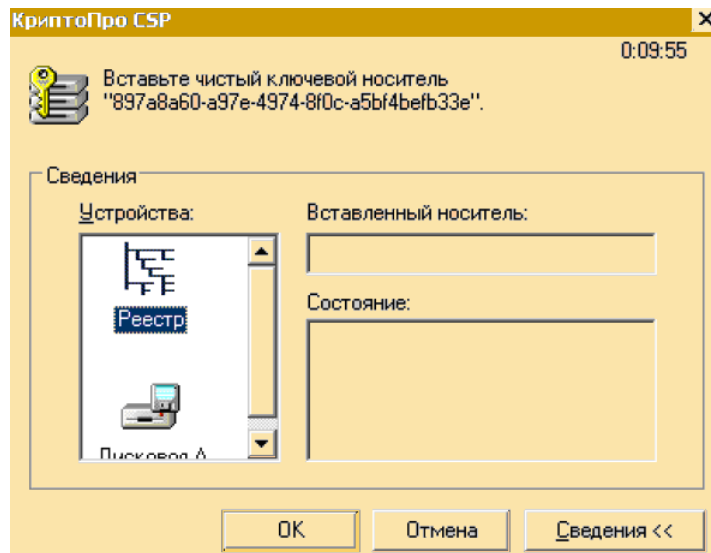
КриптоПро CSP

0:09:55

Вставьте чистый ключевой носитель "897a8a60-a97e-4974-8f0c-a5bf4befb33e".

Сведения

Устройства:

Реестр

Дисковод А

Вставленный носитель:

Состояние:

OK

Отмена

Сведения <<